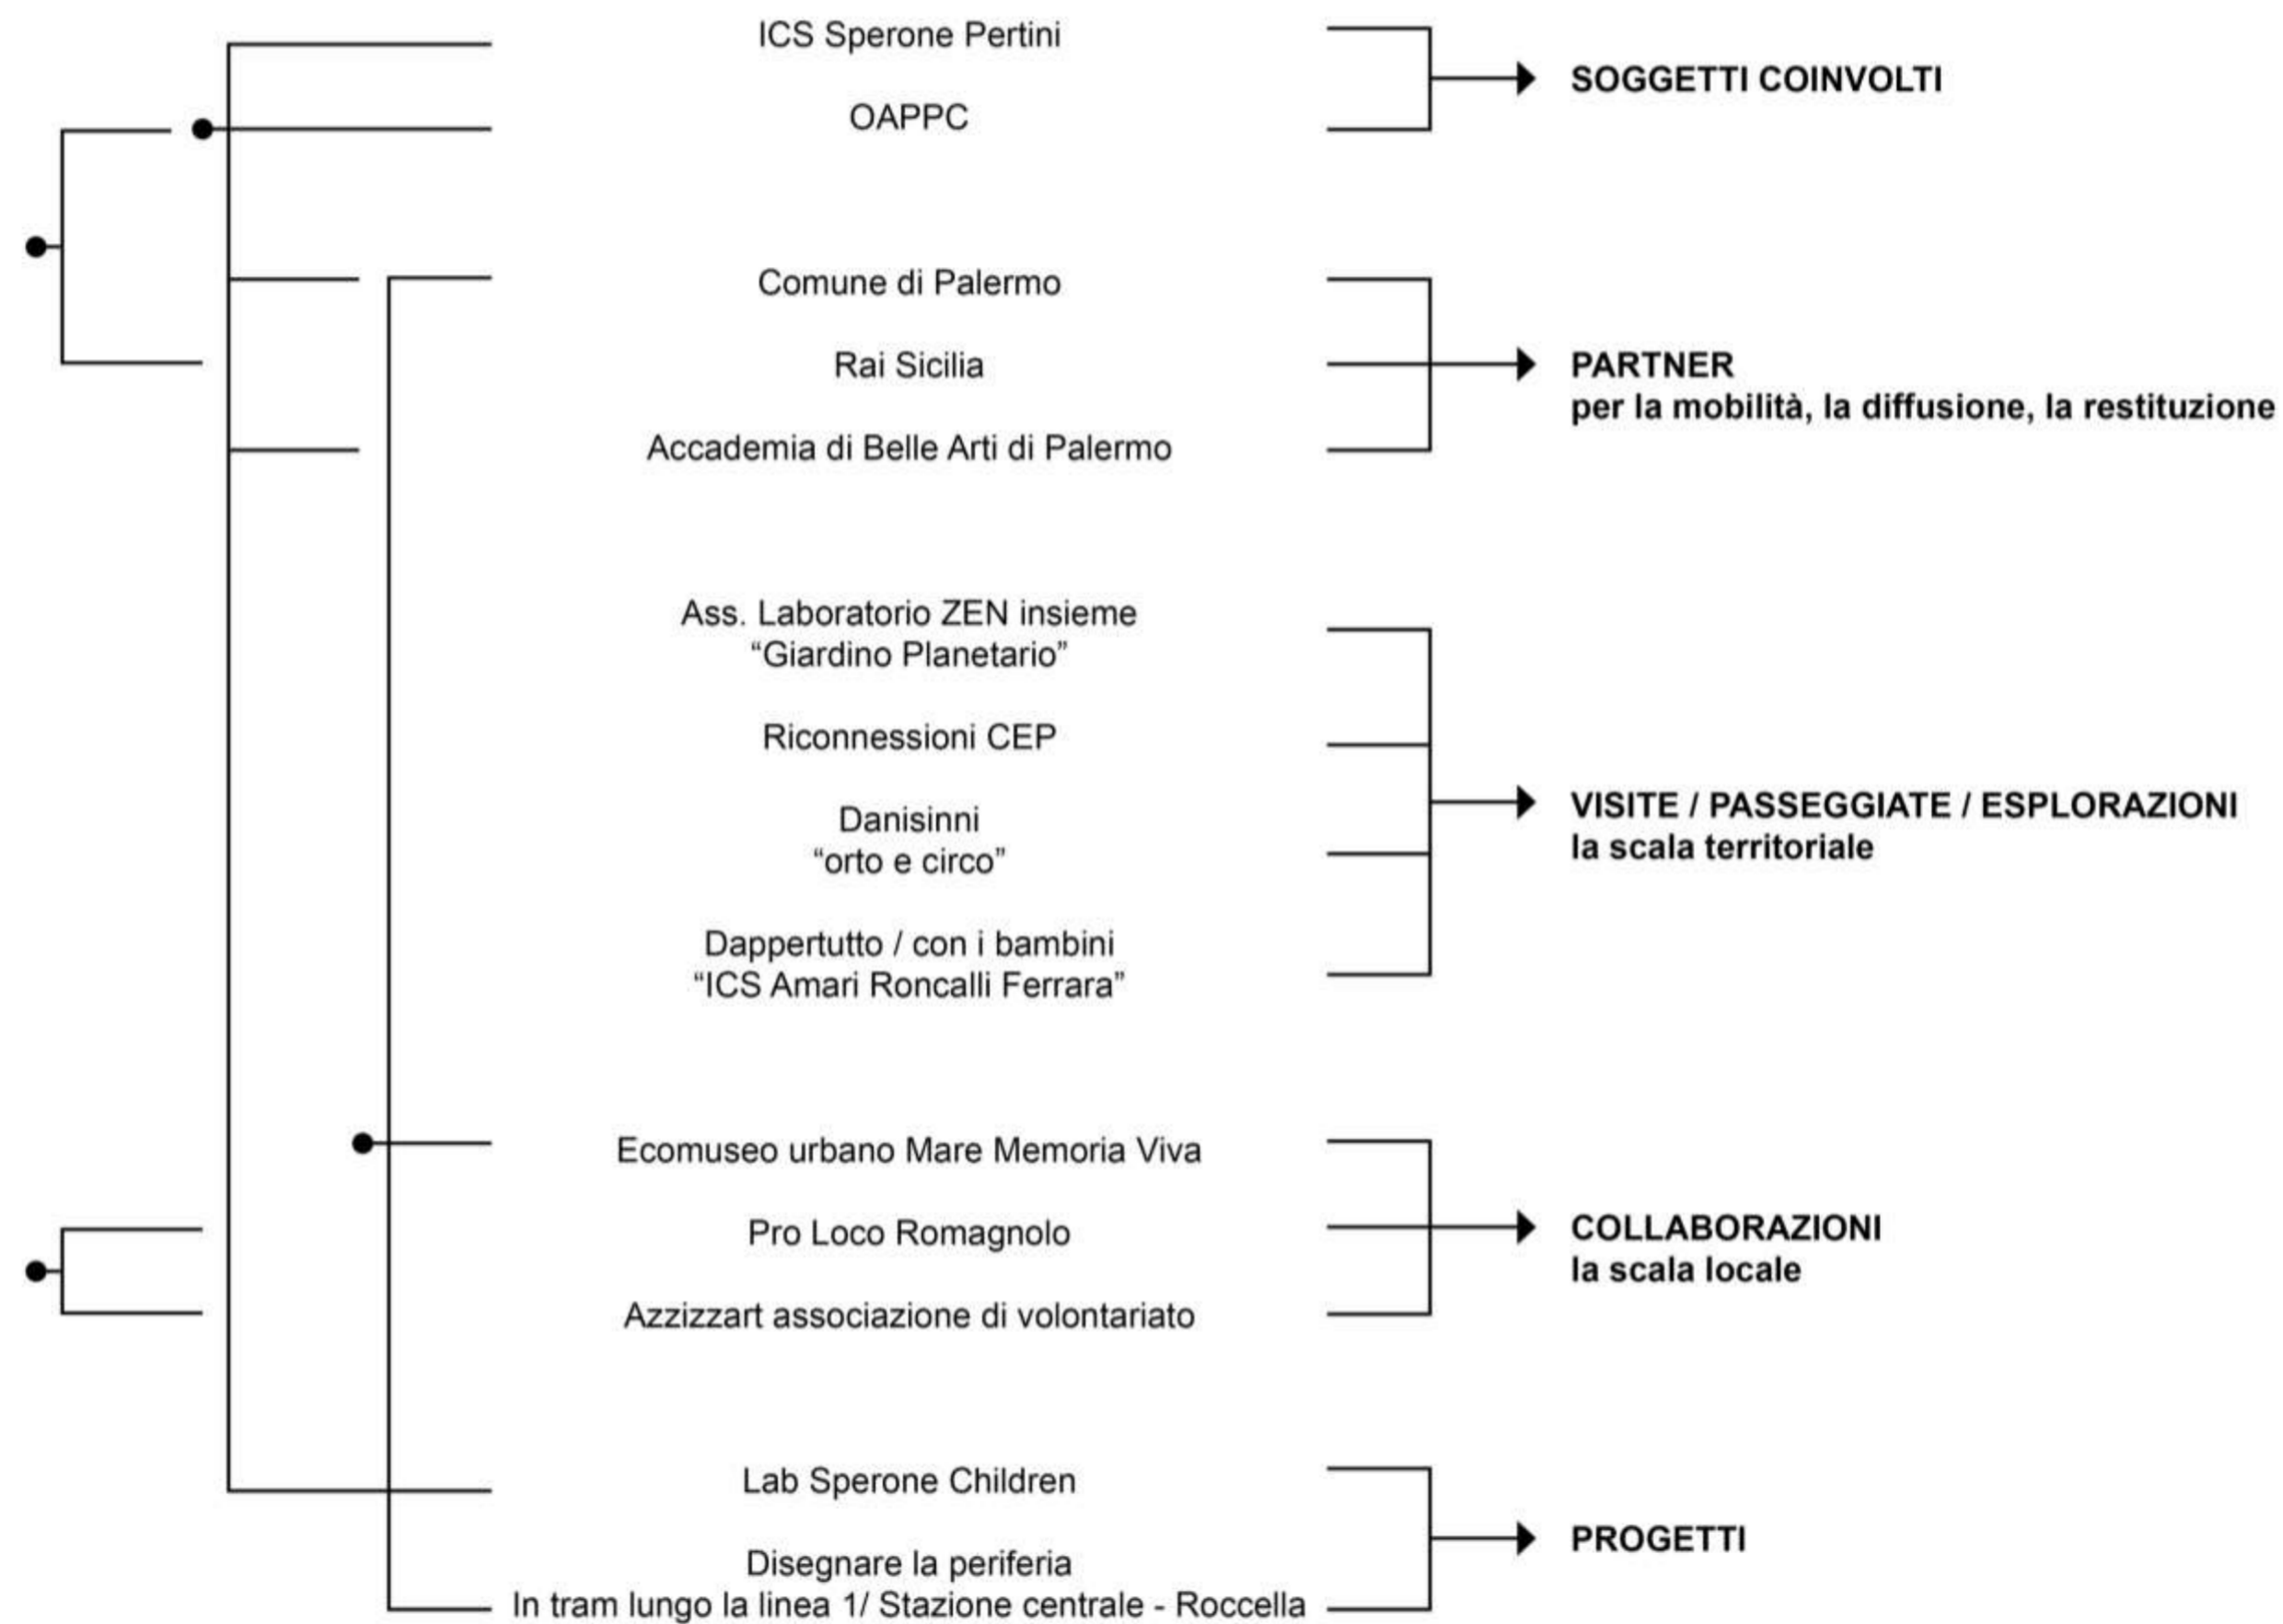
ICS Sperone Pertini

OAPPC

SOGGETTI COINVOLTI

Comune di Palermo

Rai Sicilia

Accademia di Belle Arti di Palermo

PARTNER
per la mobilità, la diffusione, la restituzione

Ass. Laboratorio ZEN insieme
“Giardino Planetario”

Riconnessioni CEP

Danisinni
“orto e circo”

Dappertutto / con i bambini
“ICS Amari Roncalli Ferrara”

VISITE / PASSEGGIATE / ESPLORAZIONI
la scala territoriale

Ecomuseo urbano Mare Memoria Viva

Pro Loco Romagnolo

Azzizzart associazione di volontariato

COLLABORAZIONI
la scala locale

Lab Sperone Children

Disegnare la periferia
In tram lungo la linea 1/ Stazione centrale - Roccella

PROGETTI